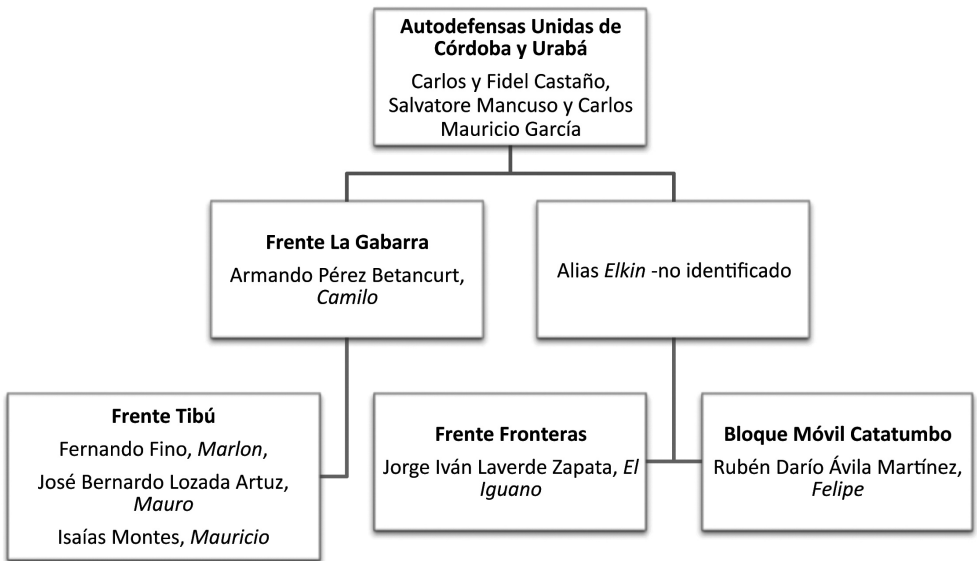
**Autodefensas Unidas de Córdoba y Urabá**

Carlos y Fidel Castaño, Salvatore Mancuso y Carlos Mauricio García

**Frente La Gabarra**

Armando Pérez Betancurt, *Camilo*

Alias *Elkin* -no identificado

**Frente Tibú**

Fernando Fino, *Marlon*,

José Bernardo Lozada Artuz, *Mauro*

Isaías Montes, *Mauricio*

**Frente Fronteras**

Jorge Iván Laverde Zapata, *El Iguano*

**Bloque Móvil Catatumbo**

Rubén Darío Ávila Martínez, *Felipe*